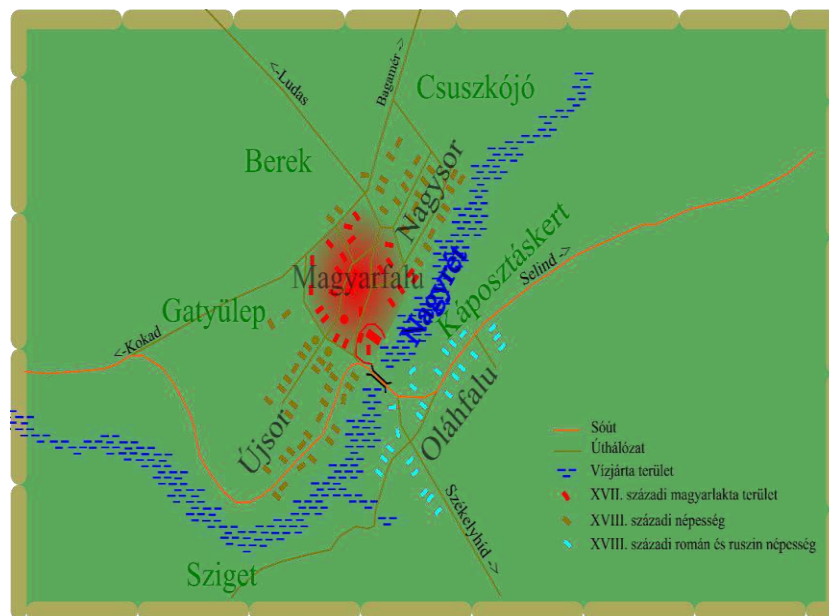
<-Ludas
Baganiér ->
Csuszkójó
Berek
Nagysor
Magyarfalu
Nagyrét
Káposztáskert
Selind ->
Gatyülep
<-Kokad
Újsor
Oláhfalu
Székelyhíd ->
Sziget

Sóút
Úthálózat
Vízjárta terület
XVII. századi magyarlakta terület
XVIII. századi népesség
XVIII. századi román és ruszin népesség